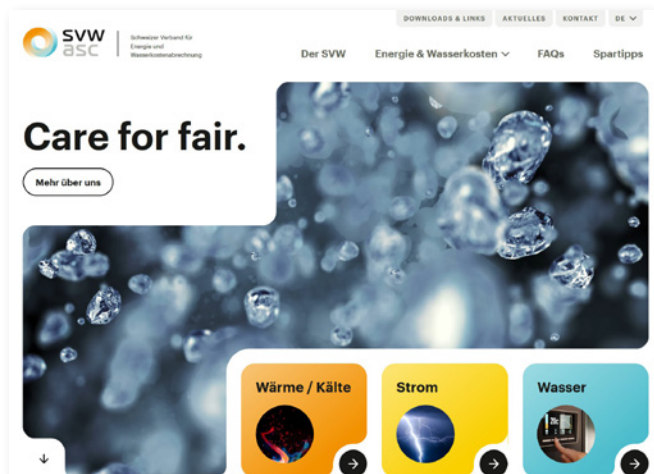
DOWNLOADS & LINKS
AKTUELLES
KONTAKT
DE

svw asc
Schweizer Verband für Energie und Wasserkostenabrechnung

Der SVW
Energie & Wasserkosten
FAQs
Spartipps

Care for fair.

Mehr über uns

Wärme / Kälte

Strom

Wasser